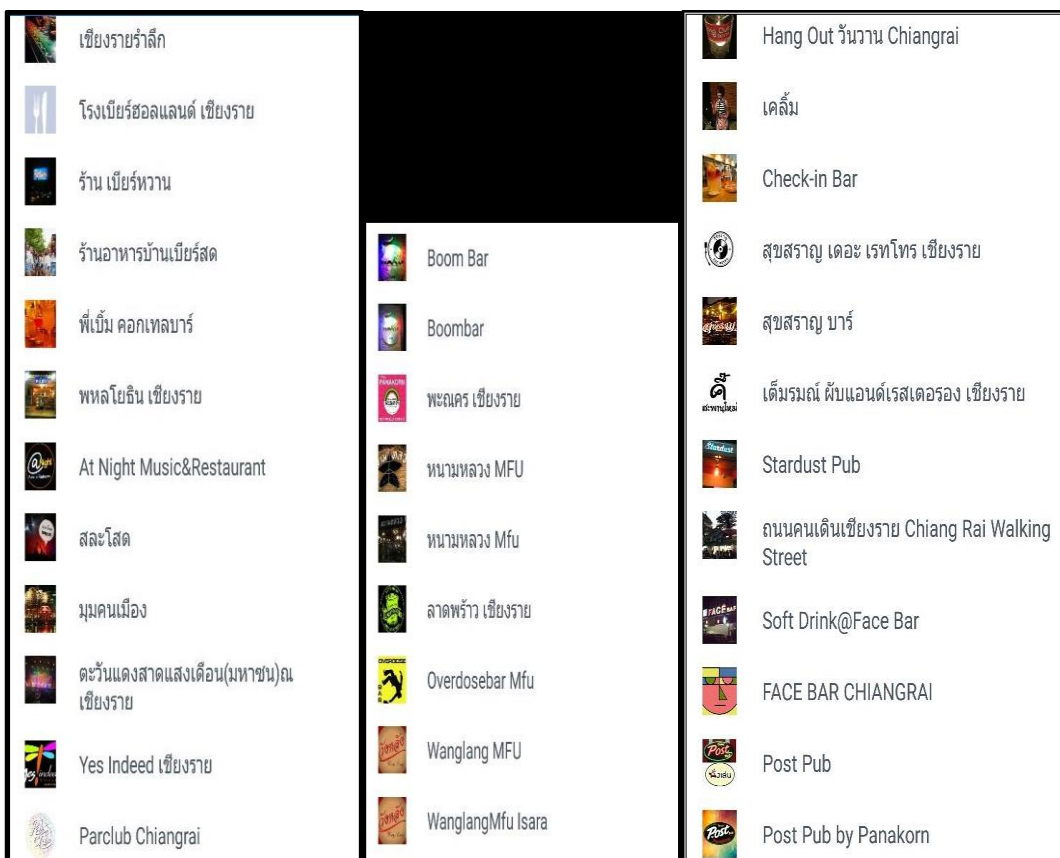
เชียงรายร่ำลึก

โรงเบียร์ฮอลแลนด์ เชียงราย

ร้าน เบียร์หวาน

ร้านอาหารบ้านเบียร์สด

พี่เบิ้ม คอกเทลบาร์

พหลโยธิน เชียงราย

At Night Music&Restaurant

สละโสด

มุมคนเมือง

ตะวันแดงสาดแสงเดือน(มหาชน)ณ เชียงราย

Yes Indeed เชียงราย

Parclub Chiangrai

Boom Bar

Boombar

พะณคร เชียงราย

หนามหลวง MFU

หนามหลวง Mfu

ลาดพร้าว เชียงราย

Overdosebar Mfu

Wanglang MFU

WanglangMfu Isara

Hang Out วันวาน Chiangrai

เคลิ้ม

Check-in Bar

สุขสราญ เดอะ เรทโทร เชียงราย

สุขสราญ บาร์

เต็มรมณ์ ผับแอนด์เรสเตอรอง เชียงราย

Stardust Pub

ถนนคนเดินเชียงราย Chiang Rai Walking Street

Soft Drink@Face Bar

FACE BAR CHIANGRAI

Post Pub

Post Pub by Panakorn